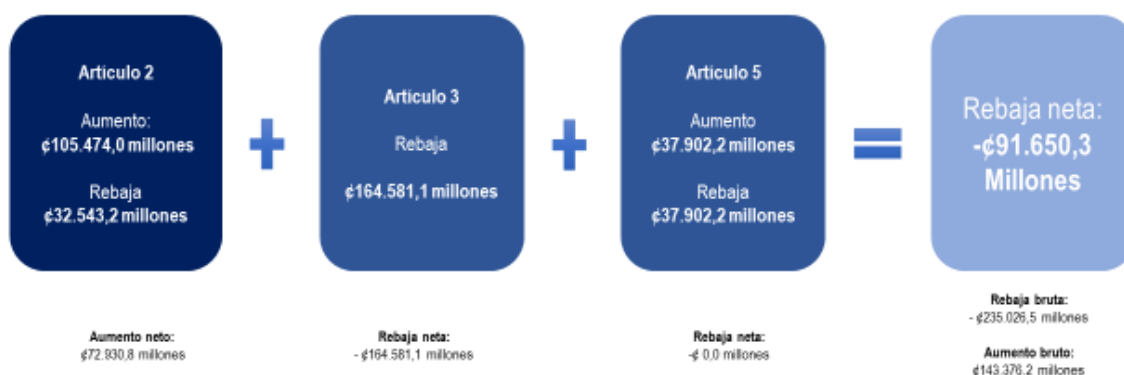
Articulo 2

Aumento:
¢105.474,0 millones

Rebaja
¢32.543,2 millones

Aumento neto:
¢72.930,8 millones

+

Articulo 3

Rebaja

¢164.581,1 millones

Rebaja neta:
- ¢164.581,1 millones

+

Articulo 5

Aumento
¢37.902,2 millones

Rebaja
¢37.902,2 millones

Rebaja neta:
-¢ 0,0 millones

=

Rebaja neta:
-¢91.650,3
Millones

Rebaja bruta:
- ¢235.026,5 millones

Aumento bruto:
¢143.376,2 millones